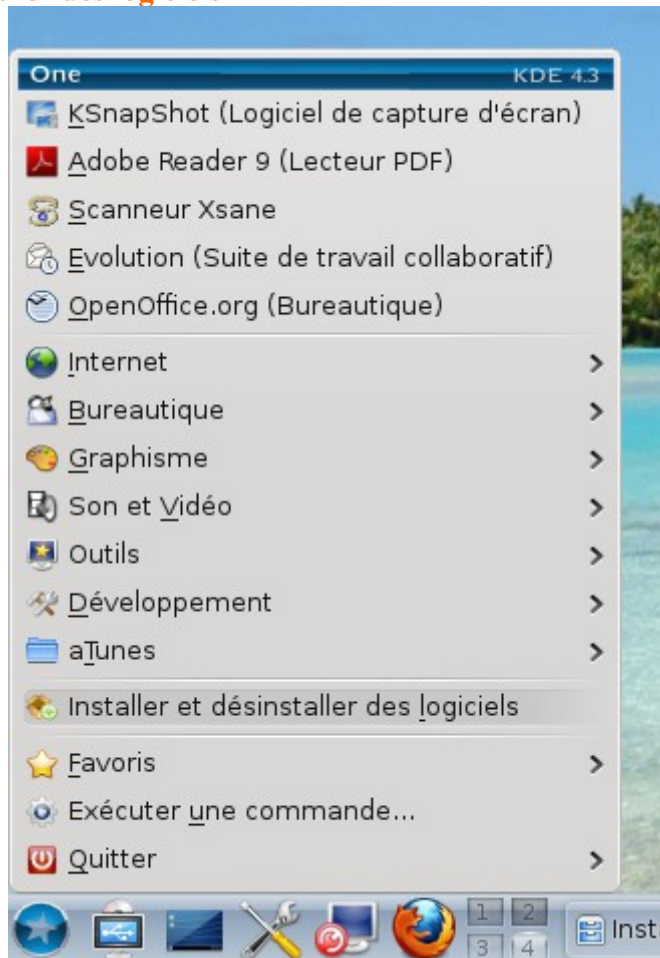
One KDE 4.3

KSnapShot (Logiciel de capture d'écran)
Adobe Reader 9 (Lecteur PDF)
Scanneur Xsane
Evolution (Suite de travail collaboratif)
OpenOffice.org (Bureautique)

Internet >
Bureautique >
Graphisme >
Son et Vidéo >
Outils >
Développement >
aTunes >

Installer et désinstaller des logiciels

Favoris >
Exécuter une commande...
Quitter >

1 2 3 4 Inst